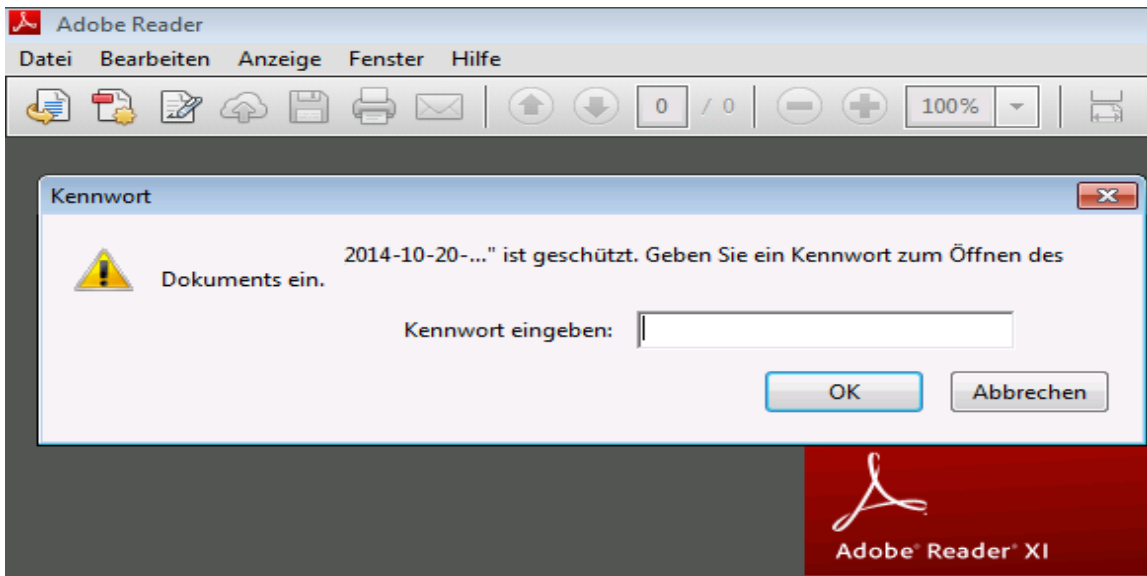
Adobe Reader

Datei Bearbeiten Anzeige Fenster Hilfe

0 / 0 100%

Kennwort

2014-10-20-..." ist geschützt. Geben Sie ein Kennwort zum Öffnen des Dokuments ein.

Kennwort eingeben:

OK Abbrechen

Adobe® Reader® XI